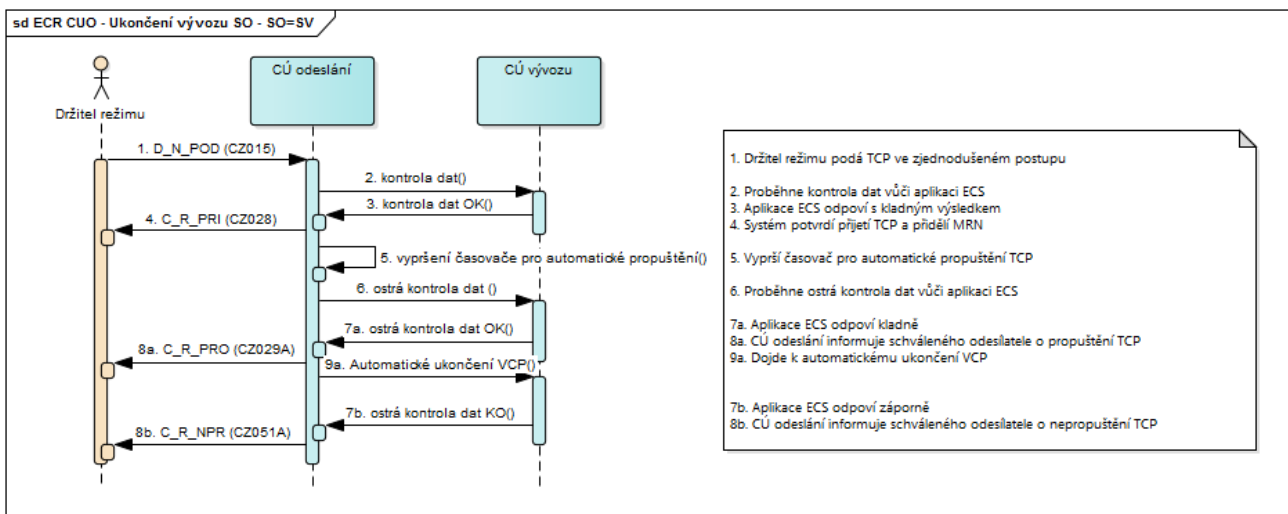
sd ECR CUO - Ukončení vývozu SO - SO=SV

Držitel režimu

CÚ odeslání

CÚ vývozu

1. D_N_POD (CZ015)

2. kontrola dat()

3. kontrola dat OK()

4. C_R_PRI (CZ028)

5. vypršení časovače pro automatické propuštění()

6. ostrá kontrola dat ()

7a. ostrá kontrola dat OK()

8a. C_R_PRO (CZ029A)

9a. Automatické ukončení VCP()

7b. ostrá kontrola dat KO()

8b. C_R_NPR (CZ051A)

1. Držitel režimu podá TCP ve zjednodušeném postupu

2. Proběhne kontrola dat vůči aplikaci ECS
3. Aplikace ECS odpoví s kladným výsledkem
4. Systém potvrdí přijetí TCP a přidělí MRN

5. Vyprší časovač pro automatické propuštění TCP

6. Proběhne ostrá kontrola dat vůči aplikaci ECS

7a. Aplikace ECS odpoví kladně
8a. CÚ odeslání informuje schváleného odesílatele o propuštění TCP
9a. Dojde k automatickému ukončení VCP

7b. Aplikace ECS odpoví záporně
8b. CÚ odeslání informuje schváleného odesílatele o nepropuštění TCP